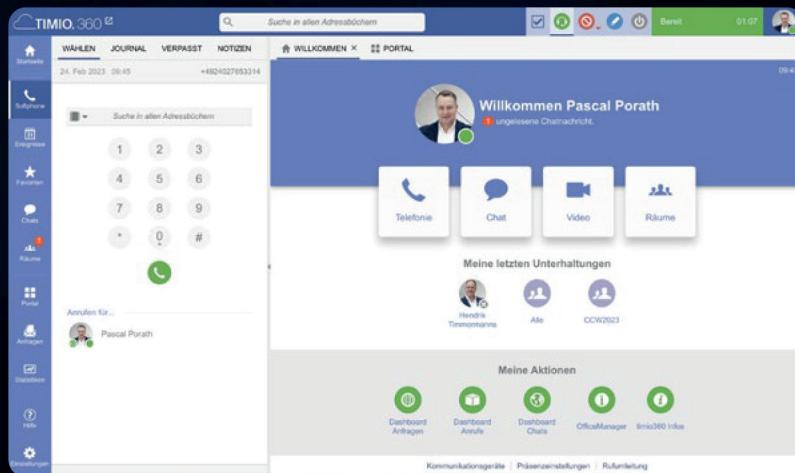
TIMIO.360

Suche in allen Adressbüchern

Bereit 01:07

Startseite

Softphone

Ereignisse

Favoriten

Chats

Räume

Portal

Anfragen

Statistiken

Hilfe

Einstellungen

WÄHLEN JOURNAL VERPASST NOTIZEN

24. Feb 2023 09:45 +4924027653314

Suche in allen Adressbüchern

1 2 3
4 5 6
7 8 9
* 0 #

Anrufen für...

Pascal Porath

WILLKOMMEN × PORTAL

09:4

Willkommen Pascal Porath

1 ungelesene Chatnachricht.

Telefonie

Chat

Video

Räume

Meine letzten Unterhaltungen

Hendrik Timmermanns

Alle

CCW2023

Meine Aktionen

Dashboard Anfragen

Dashboard Anrufe

Dashboard Chats

OfficeManager

timio360 Infos

Kommunikationsgeräte | Präsenzeinstellungen | Rufumleitung